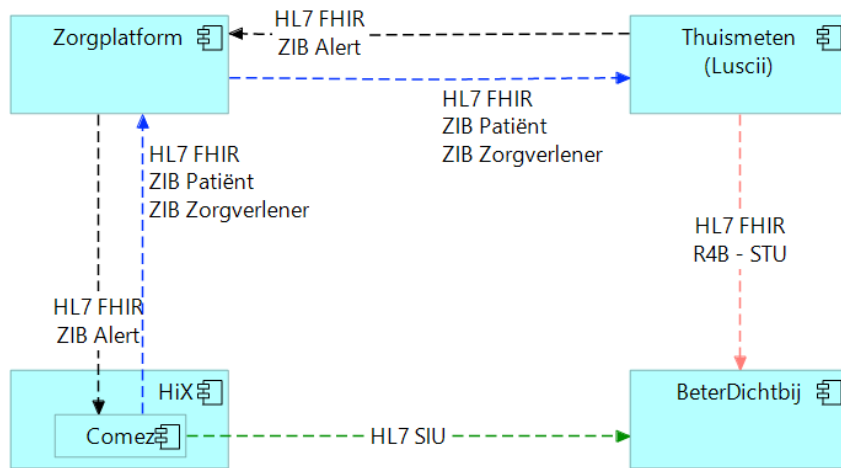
Zorgplatform

HL7 FHIR
ZIB Alert

Thuismeten
(Luscii)

HL7 FHIR
ZIB Patiënt
ZIB Zorgverlener

HL7 FHIR
ZIB Patiënt
ZIB Zorgverlener

HL7 FHIR
R4B - STU

HL7 FHIR
ZIB Alert

HiX

Comez

HL7 SIU

BeterDichtbij